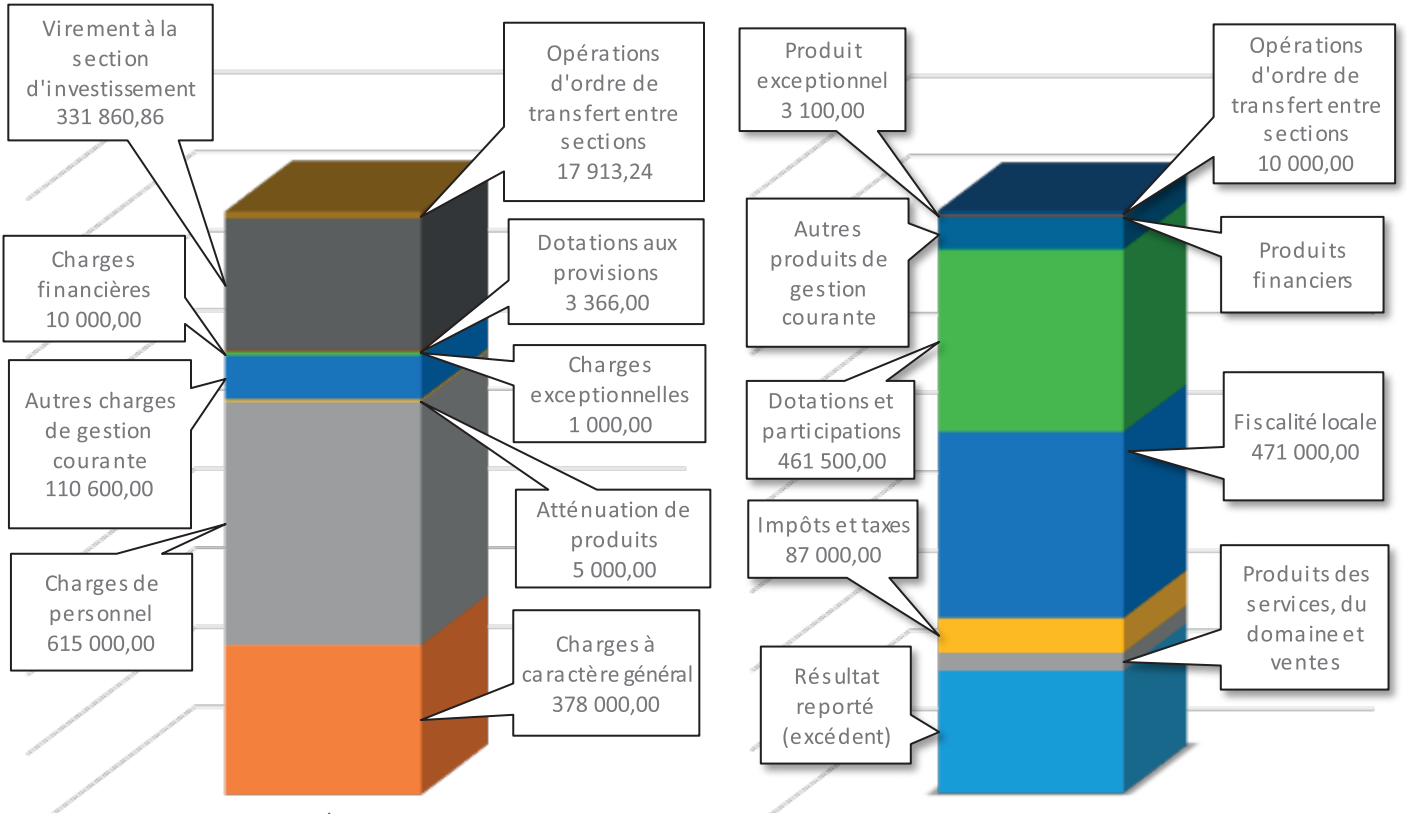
Virement à la section d'investissement 331 860,86

Opérations d'ordre de transfert entre sections 17 913,24

Charges financières 10 000,00

Dotations aux provisions 3 366,00

Autres charges de gestion courante 110 600,00

Charges exceptionnelles 1 000,00

Atténuation de produits 5 000,00

Charges de personnel 615 000,00

Charges à caractère général 378 000,00

Produit exceptionnel 3 100,00

Opérations d'ordre de transfert entre sections 10 000,00

Autres produits de gestion courante

Produits financiers

Dotations et participations 461 500,00

Fiscalité locale 471 000,00

Impôts et taxes 87 000,00

Produits des services, du domaine et ventes

Résultat reporté (excédent)